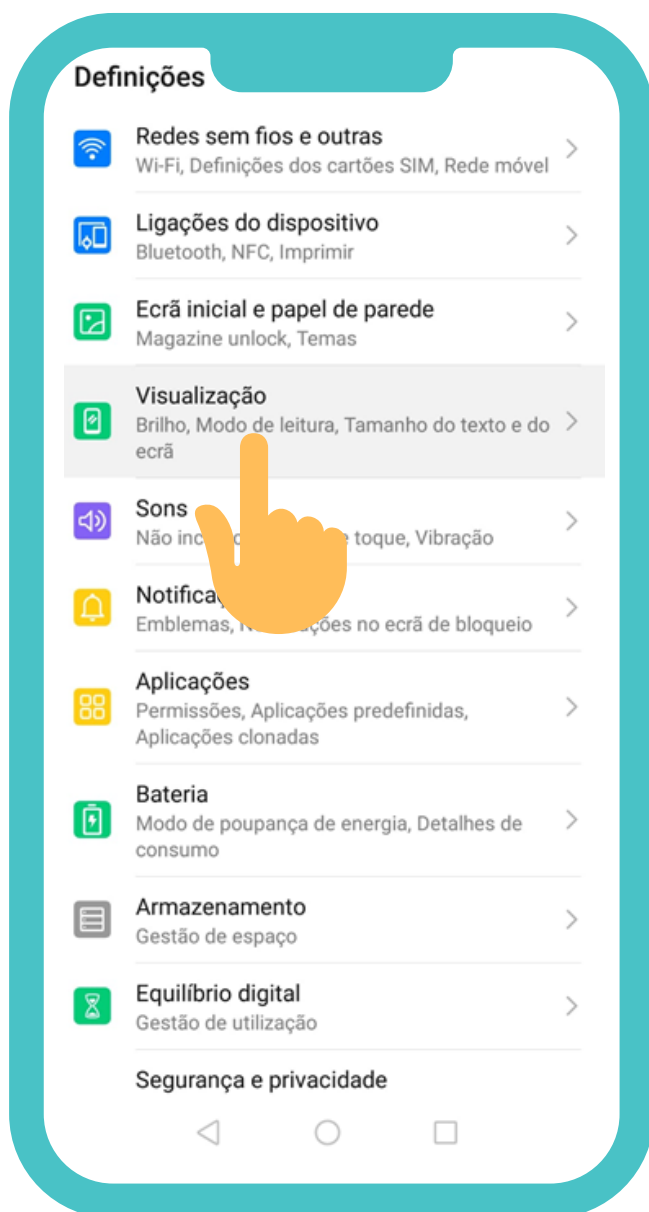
Definições

Redes sem fios e outras
Wi-Fi, Definições dos cartões SIM, Rede móvel

Ligações do dispositivo
Bluetooth, NFC, Imprimir

Ecrã inicial e papel de parede
Magazine unlock, Temas

Visualização
Brilho, Modo de leitura, Tamanho do texto e do ecrã

Sons
Não inc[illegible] toque, Vibração

Notifica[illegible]
Emblemas, N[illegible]ações no ecrã de bloqueio

Aplicações
Permissões, Aplicações predefinidas, Aplicações clonadas

Bateria
Modo de poupança de energia, Detalhes de consumo

Armazenamento
Gestão de espaço

Equilíbrio digital
Gestão de utilização

Segurança e privacidade